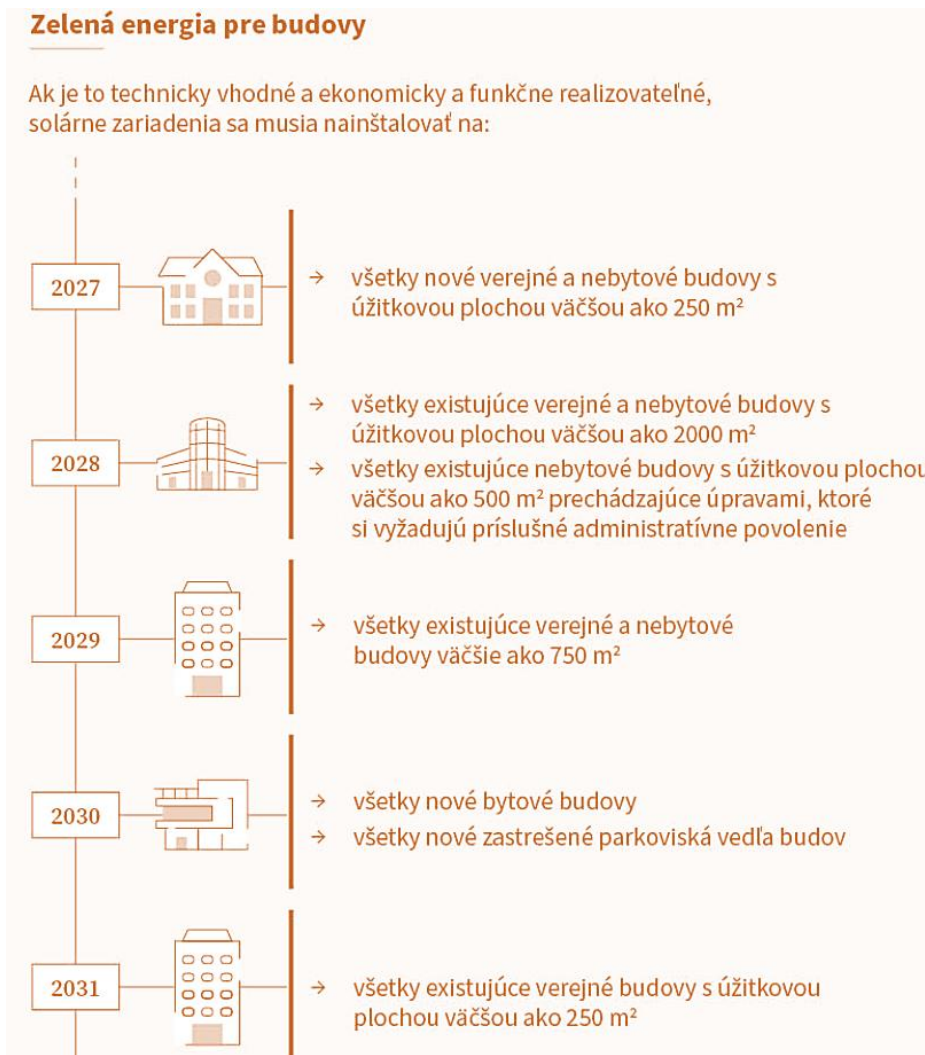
Zelená energia pre budovy

Ak je to technicky vhodné a ekonomicky a funkčne realizovateľné, solárne zariadenia sa musia nainštalovať na:

2027

→ všetky nové verejné a nebytové budovy s úžitkovou plochou väčšou ako 250 m²

2028

→ všetky existujúce verejné a nebytové budovy s úžitkovou plochou väčšou ako 2000 m²

→ všetky existujúce nebytové budovy s úžitkovou plochou väčšou ako 500 m² prechádzajúce úpravami, ktoré si vyžadujú príslušné administratívne povolenie

2029

→ všetky existujúce verejné a nebytové budovy väčšie ako 750 m²

2030

→ všetky nové bytové budovy

→ všetky nové zastrešené parkoviská vedľa budov

2031

→ všetky existujúce verejné budovy s úžitkovou plochou väčšou ako 250 m²